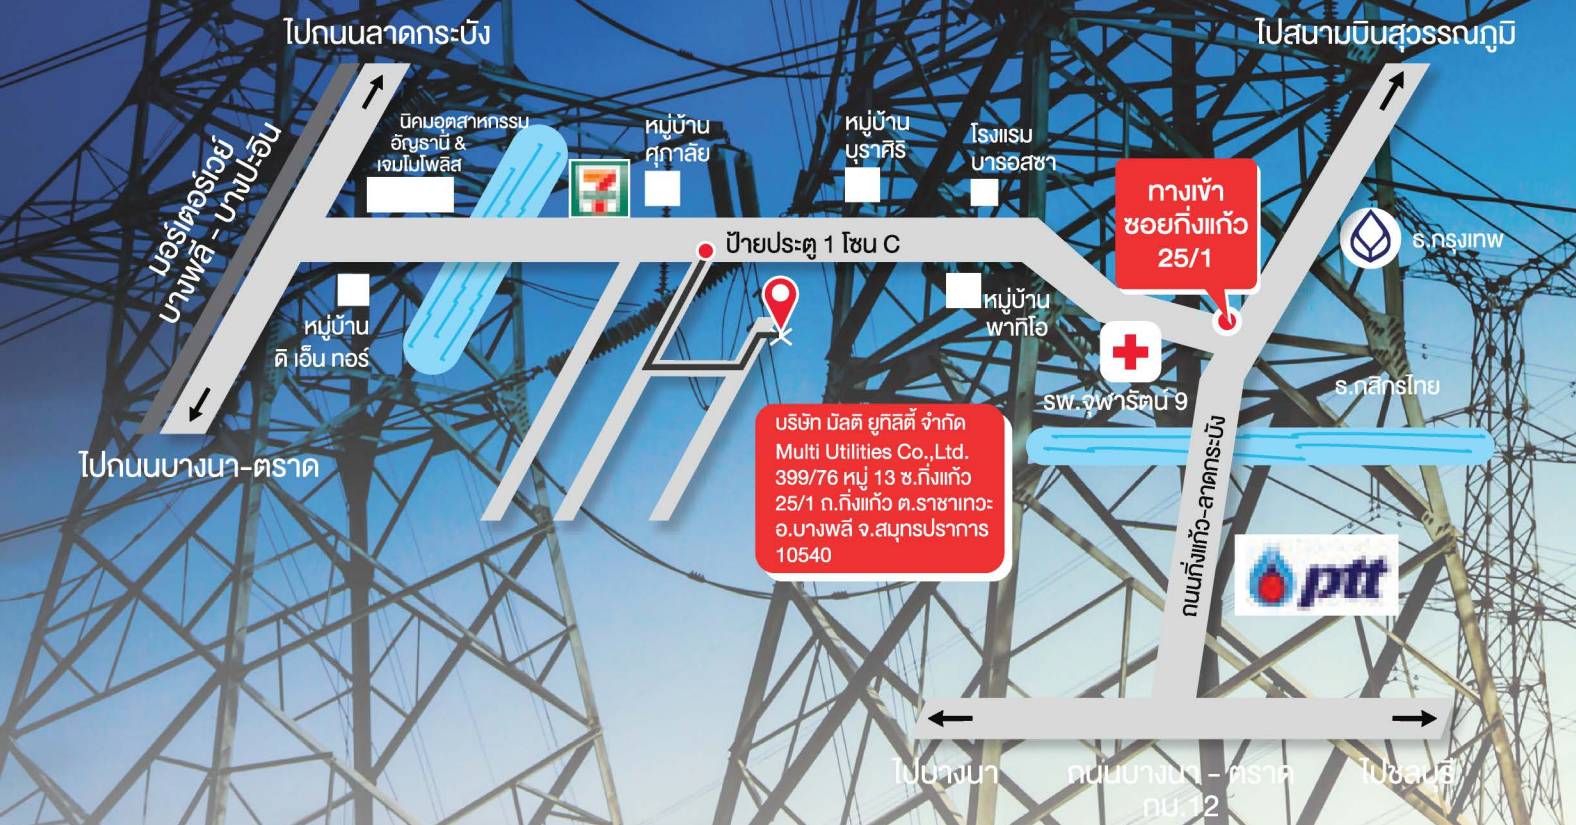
ไปถนนลาดกระบัง

ไปสนามบินสุวรรณภูมิ

มอเตอร์เวย์ บางพลี - บางปะอิน

นิคมอุตสาหกรรม อัญธานี & เจมโมโพลิส

หมู่บ้าน ศุภาลัย

หมู่บ้าน บุราศิริ

โรงแรม บารอสซ่า

ทางเข้า ซอยกิ่งแก้ว 25/1

ธ.กรุงเทพ

ป้ายประตู 1 โซน C

หมู่บ้าน ดิ เอ็น ทอร์

หมู่บ้าน พาทิโอ

รพ.จุฬารัตน์ 9

ธ.กสิกรไทย

ไปถนนบางนา-ตราด

บริษัท มัลติ ยูทิลิตี้ จำกัด
Multi Utilities Co.,Ltd.
399/76 หมู่ 13 ซ.กิ่งแก้ว 25/1 ถ.กิ่งแก้ว ต.ราชาเทวะ อ.บางพลี จ.สมุทรปราการ 10540

ถนนกิ่งแก้ว-ลาดกระบัง

ptt

ไปบางนา

ถนนบางนา - ตราด กม.12

ไปชลบุรี